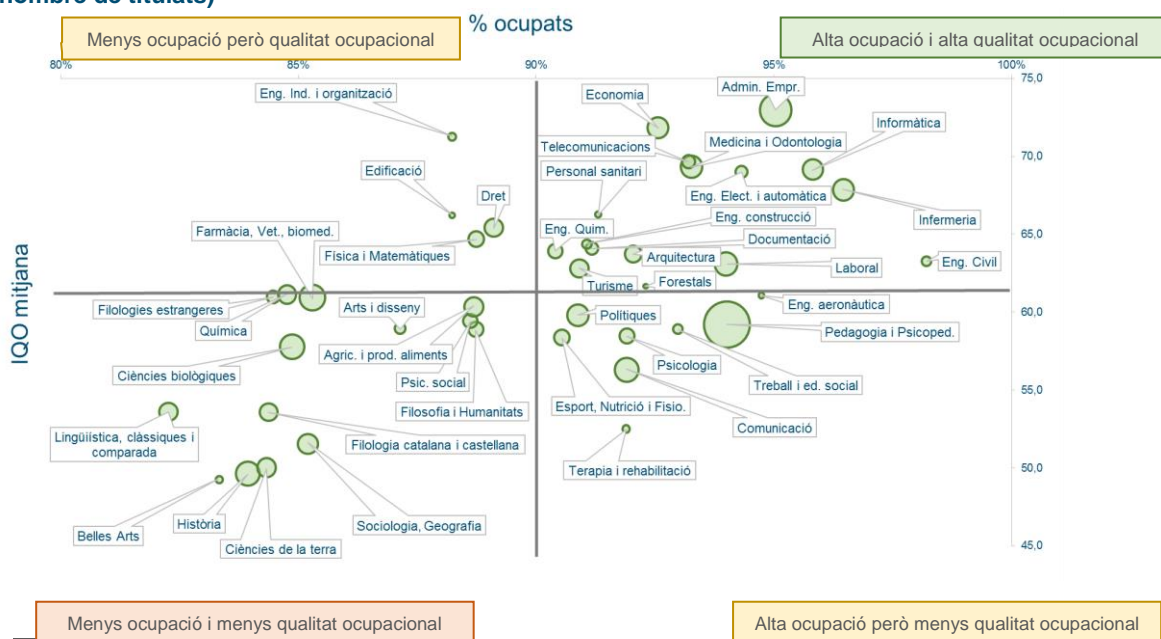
nombre de titulats)

% ocupats

Menys ocupació però qualitat ocupacional

Alta ocupació i alta qualitat ocupacional

80%
85%
90%
95%
100%

75,0
70,0
65,0
60,0
55,0
50,0
45,0

IQO mitjana

Eng. Ind. i organització
Economia
Admin. Empr.
Informàtica
Telecomunicacions
Medicina i Odontologia
Edificació
Personal sanitari
Eng. Elect. i automàtica
Dret
Infermeria
Eng. construcció
Eng. Quim.
Farmàcia, Vet., biomed.
Documentació
Física i Matemàtiques
Arquitectura
Laboral
Eng. Civil
Forestals
Turisme
Filologies estrangeres
Arts i disseny
Eng. aeronàutica
Química
Polítiques
Pedagogia i Psicoped.
Agric. i prod. aliments
Ciències biològiques
Psic. social
Psicologia
Treball i ed. social
Filosofia i Humanitats
Esport, Nutrició i Fisio.
Lingüística, clàssiques i comparada
Comunicació
Filologia catalana i castellana
Terapia i rehabilitació
Belles Arts
Història
Sociologia, Geografia
Ciències de la terra

Menys ocupació i menys qualitat ocupacional

Alta ocupació però menys qualitat ocupacional